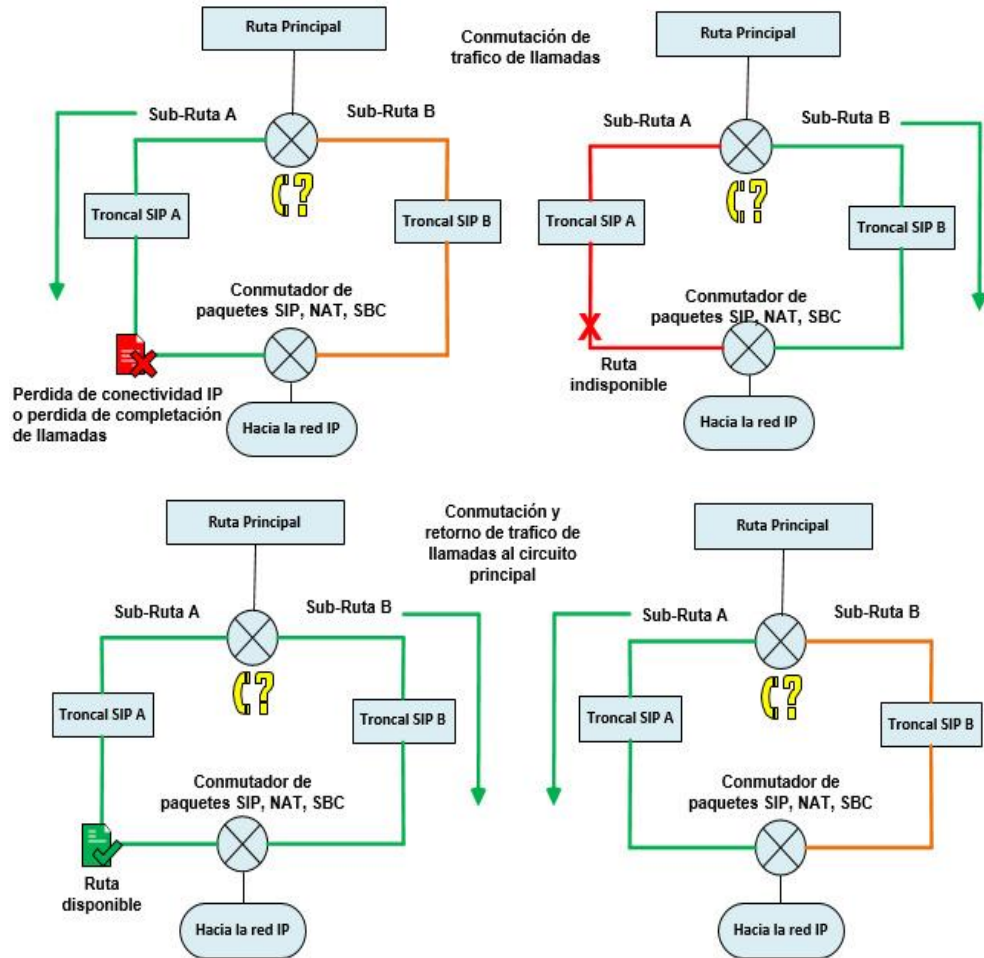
Ruta Principal

Conmutación de trafico de llamadas

Ruta Principal

Sub-Ruta A

Sub-Ruta B

Troncal SIP A

Troncal SIP B

Conmutador de paquetes SIP, NAT, SBC

Perdida de conectividad IP o perdida de completación de llamadas

Hacia la red IP

Sub-Ruta A

Sub-Ruta B

Troncal SIP A

Troncal SIP B

Conmutador de paquetes SIP, NAT, SBC

Ruta indisponible

Hacia la red IP

Ruta Principal

Conmutación y retorno de trafico de llamadas al circuito principal

Ruta Principal

Sub-Ruta A

Sub-Ruta B

Troncal SIP A

Troncal SIP B

Conmutador de paquetes SIP, NAT, SBC

Ruta disponible

Hacia la red IP

Sub-Ruta A

Sub-Ruta B

Troncal SIP A

Troncal SIP B

Conmutador de paquetes SIP, NAT, SBC

Hacia la red IP